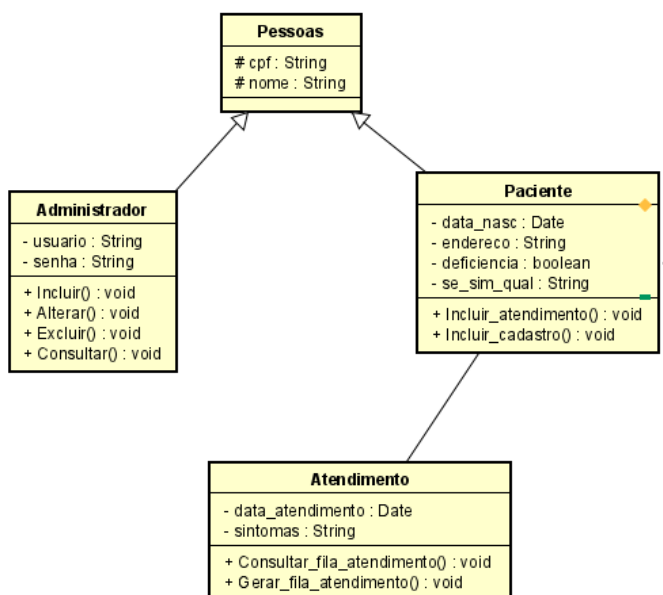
Pessoas

# cpf : String
# nome : String

Administrador

- usuario : String
- senha : String

+ Incluir() : void
+ Alterar() : void
+ Excluir() : void
+ Consultar() : void

Paciente

- data_nasc : Date
- endereco : String
- deficiencia : boolean
- se_sim_qual : String

+ Incluir_atendimento() : void
+ Incluir_cadastro() : void

Atendimento

- data_atendimento : Date
- sintomas : String

+ Consultar_fila_atendimento() : void
+ Gerar_fila_atendimento() : void